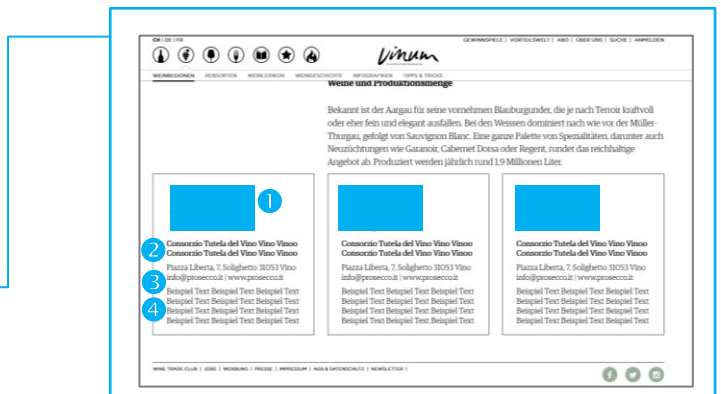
CH | DE | FR

GEWINNSPIELE | VORTEILSWELT | ABO | ÜBER UNS | SUCHE | ANMELDEN

Vinum

WEINREGIONEN REBSORTEN WEINLEXIKON WEINGESCHICHTE INFOGRAFIKEN TIPPS & TRICKS

Weine und Produktionsmenge

Bekannt ist der Aargau für seine vornehmen Blauburgunder, die je nach Terroir kraftvoll oder eher fein und elegant ausfallen. Bei den Weissen dominiert nach wie vor der Müller-Thurgau, gefolgt von Sauvignon Blanc. Eine ganze Palette von Spezialitäten, darunter auch Neuzüchtungen wie Garanoir, Cabernet Dorsa oder Regent, rundet das reichhaltige Angebot ab. Produziert werden jährlich rund 1,9 Millionen Liter.

1

2

Consorzio Tutela del Vino Vino Vinoo
Consorzio Tutela del Vino Vino Vinoo

3

Piazza Libertà, 7, Solighetto 31053 Vino
info@prosecco.it | www.prosecco.it

4

Beispiel Text Beispiel Text Beispiel Text
Beispiel Text Beispiel Text Beispiel Text
Beispiel Text Beispiel Text Beispiel Text
Beispiel Text Beispiel Text Beispiel Text

Consorzio Tutela del Vino Vino Vinoo
Consorzio Tutela del Vino Vino Vinoo

Piazza Libertà, 7, Solighetto 31053 Vino
info@prosecco.it | www.prosecco.it

Beispiel Text Beispiel Text Beispiel Text
Beispiel Text Beispiel Text Beispiel Text
Beispiel Text Beispiel Text Beispiel Text
Beispiel Text Beispiel Text Beispiel Text

Consorzio Tutela del Vino Vino Vinoo
Consorzio Tutela del Vino Vino Vinoo

Piazza Libertà, 7, Solighetto 31053 Vino
info@prosecco.it | www.prosecco.it

Beispiel Text Beispiel Text Beispiel Text
Beispiel Text Beispiel Text Beispiel Text
Beispiel Text Beispiel Text Beispiel Text
Beispiel Text Beispiel Text Beispiel Text

WINE TRADE CLUB | JOBS | WERBUNG | PRESSE | IMPRESSUM | AGB & DATENSCHUTZ | NEWSLETTER |